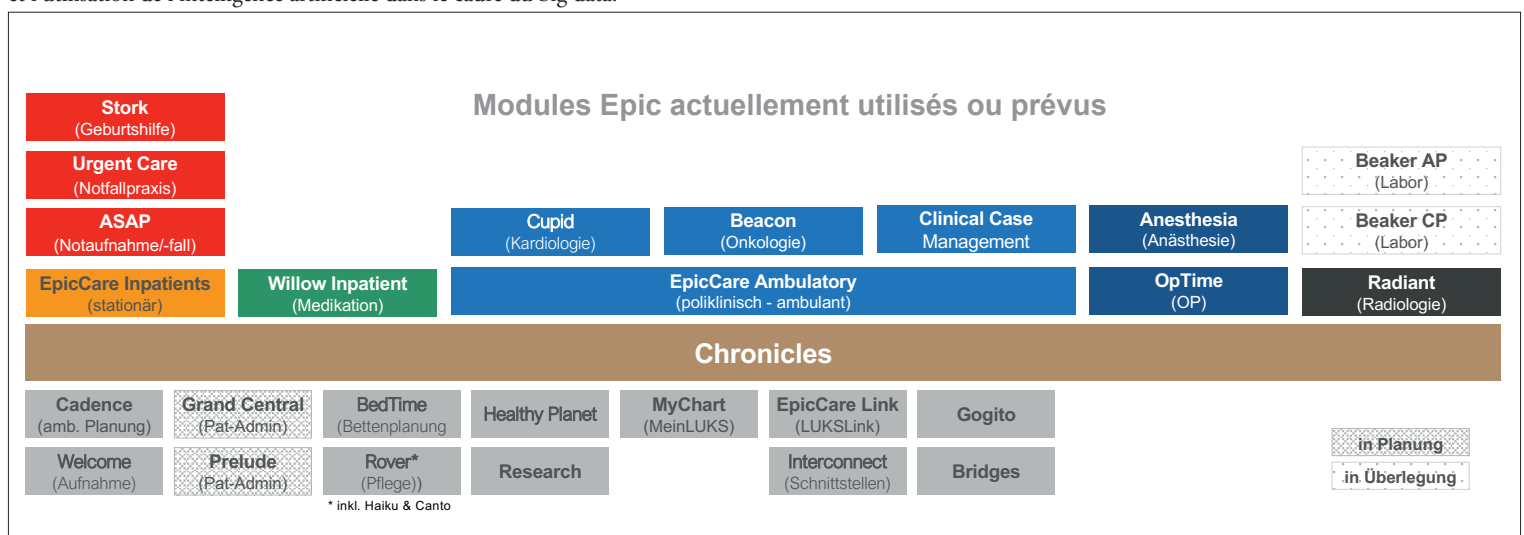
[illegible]

Modules Epic actuellement utilisés ou prévus

Stork
(Geburtshilfe)

Urgent Care
(Notfallpraxis)

ASAP
(Notaufnahme/-fall)

EpicCare Inpatients
(stationär)

Willow Inpatient
(Medikation)

Cupid
(Kardiologie)

Beacon
(Onkologie)

Clinical Case Management

Anesthesia
(Anästhesie)

Beaker AP
(Labor)

Beaker CP
(Labor)

EpicCare Ambulatory
(poliklinisch - ambulant)

OpTime
(OP)

Radiant
(Radiologie)

Chronicles

Cadence
(amb. Planung)

Grand Central
(Pat-Admin)

BedTime
(Bettenplanung

Healthy Planet

MyChart
(MeinLUKS)

EpicCare Link
(LUKSLink)

Gogito

Welcome
(Aufnahme)

Prelude
(Pat-Admin)

Rover*
(Pflege))

Research

Interconnect
(Schnittstellen)

Bridges

* inkl. Haiku & Canto

in Planung

in Überlegung